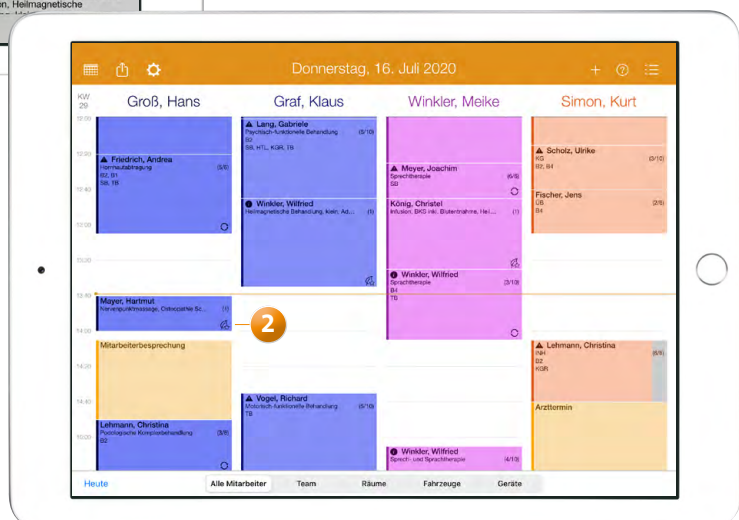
n, Heilmagnetische

Donnerstag, 16. Juli 2020

KW 29

Groß, Hans

Graf, Klaus

Winkler, Meike

Simon, Kurt

12:00

12:20

12:40

13:00

13:20

13:40

14:00

14:20

14:40

15:00

Friedrich, Andrea
Harnaufbringung (5/6)
B2, B1
SB, TB

Lang, Gabriele
Psychisch-funktionelle Behandlung (5/10)
SB
SB, HTL, KGR, TB

Winkler, Wilfried
Heilmagnetische Behandlung, klein, Ad... (1)

Meyer, Joachim
Sprachtherapie (6/8)
SB

König, Christel
Infusion, BKS inkl. Blutentnahme, Hei... (1)
B4

Winkler, Wilfried
Sprachtherapie (3/10)
B4
TB

Scholz, Ulrike
KG (3/10)
B2, B4

Fischer, Jens
CB (2/6)
B4

Mayer, Hartmut
Nervenpunktmassage, Osteopathie Sc... (1)

2

Mitarbeiterbesprechung

Vogel, Richard
Motorisch-funktionelle Behandlung (5/10)
TB

Lehmann, Christina
Psychologische Komplexbehandlung (3/8)
B2

Lehmann, Christina
INH (6/6)
B2
KGR

Arzttermin

Winkler, Wilfried
Sprech- und Sprachtherapie (4/10)

Heute

Alle Mitarbeiter

Team

Räume

Fahrzeuge

Geräte